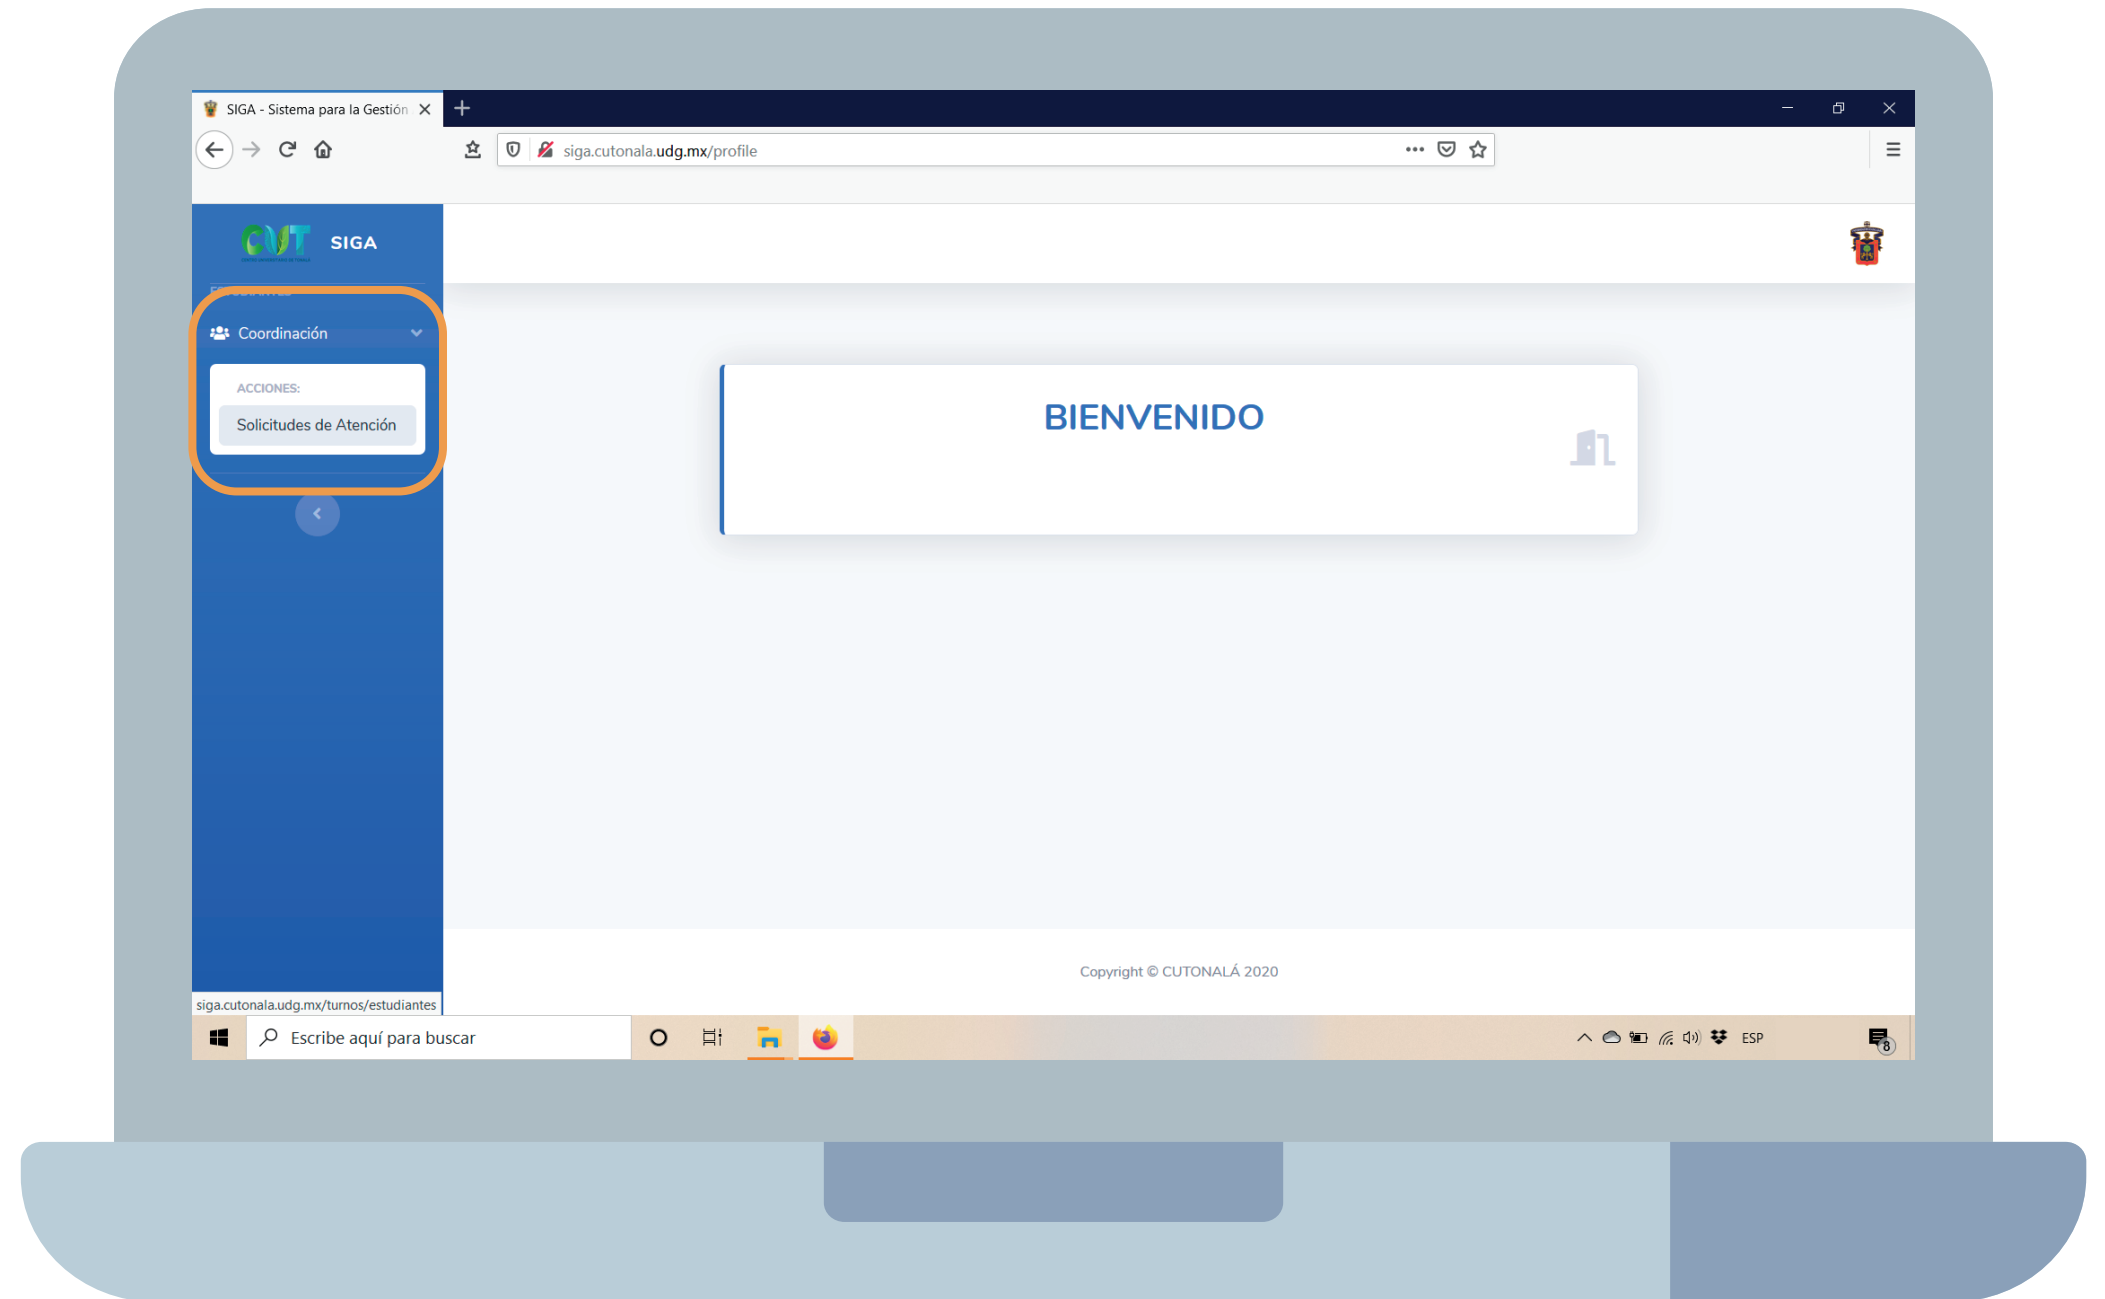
SIGA - Sistema para la Gestión

siga.cutonala.udg.mx/profile

CUT SIGA

Coordinación

ACCIONES:

Solicitudes de Atención

BIENVENIDO

Copyright © CUTONALÁ 2020

siga.cutonala.udg.mx/turnos/estudiantes

Escribe aquí para buscar

ESP